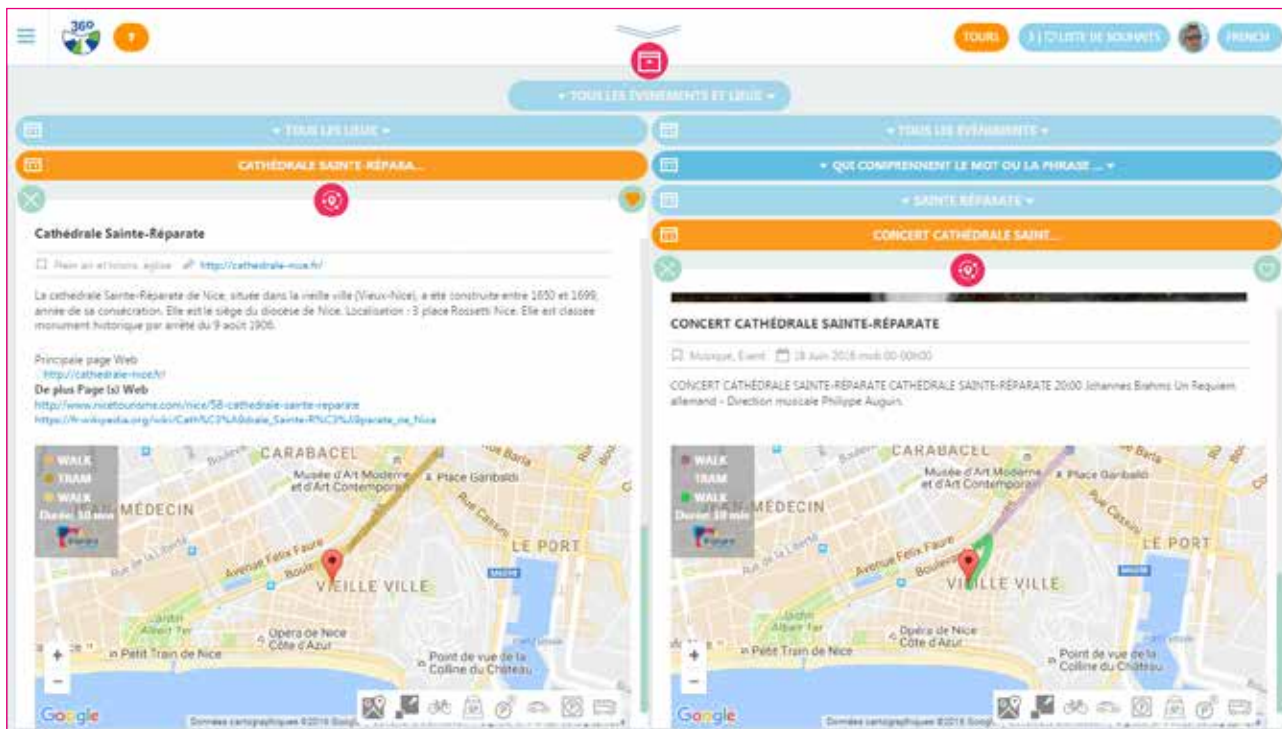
360

TOURS
3 | LISTE DE SOUHAITS
FRENCH

▾ TOUS LES ÉVÉNEMENTS ET LIEUX ▾

▾ TOUS LES LIEUX ▾

CATHÉDRALE SAINTE-RÉPARA...

Cathédrale Sainte-Réparate

Plein air et loisirs, église http://cathedrale-nice.fr/

La cathédrale Sainte-Réparate de Nice, située dans la vieille ville (Vieux-Nice), a été construite entre 1650 et 1699, année de sa consécration. Elle est le siège du diocèse de Nice. Localisation : 3 place Rossetti Nice. Elle est classée monument historique par arrêté du 9 août 1906.

Principale page Web
http://cathedrale-nice.fr/
De plus Page (s) Web
http://www.nicetourisme.com/nice/58-cathedrale-sainte-reparate
https://fr.wikipedia.org/wiki/Cath%C3%A9drale_Sainte-R%C3%A9parate_de_Nice

WALK
TRAM
WALK
Durée: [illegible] min

CARABACEL
Musée d'Art Moderne et d'Art Contemporain
Place Garibaldi
Rue Cassini
JEAN MÉDECIN
LE PORT
Avenue Félix Faure
Boulevard
VIEILLE VILLE
Jardin Albert 1er
Opéra de Nice Côte d'Azur
Le Petit Train de Nice
Point de vue de la Colline du Château
Google
Données cartographiques ©2016 Google

▾ TOUS LES ÉVÉNEMENTS ▾

▾ QUI COMPRENNENT LE MOT OU LA PHRASE ... ▾

▾ SAINTE RÉPARATE ▾

CONCERT CATHÉDRALE SAINT...

CONCERT CATHÉDRALE SAINTE-RÉPARATE

Musique, Event 18 juin 2016 mob 00:00h00

CONCERT CATHÉDRALE SAINTE-RÉPARATE CATHÉDRALE SAINTE-RÉPARATE 20:00 Johannes Brahms Un Requiem allemand – Direction musicale Philippe Auguin.

WALK
TRAM
WALK
Durée: 18 min

CARABACEL
Musée d'Art Moderne et d'Art Contemporain
Place Garibaldi
JEAN MÉDECIN
LE PORT
Avenue Félix Faure
Boulevard
VIEILLE VILLE
Jardin Albert 1er
Opéra de Nice Côte d'Azur
Le Petit Train de Nice
Point de vue de la Colline du Château
Google
Données cartographiques ©2016 Google